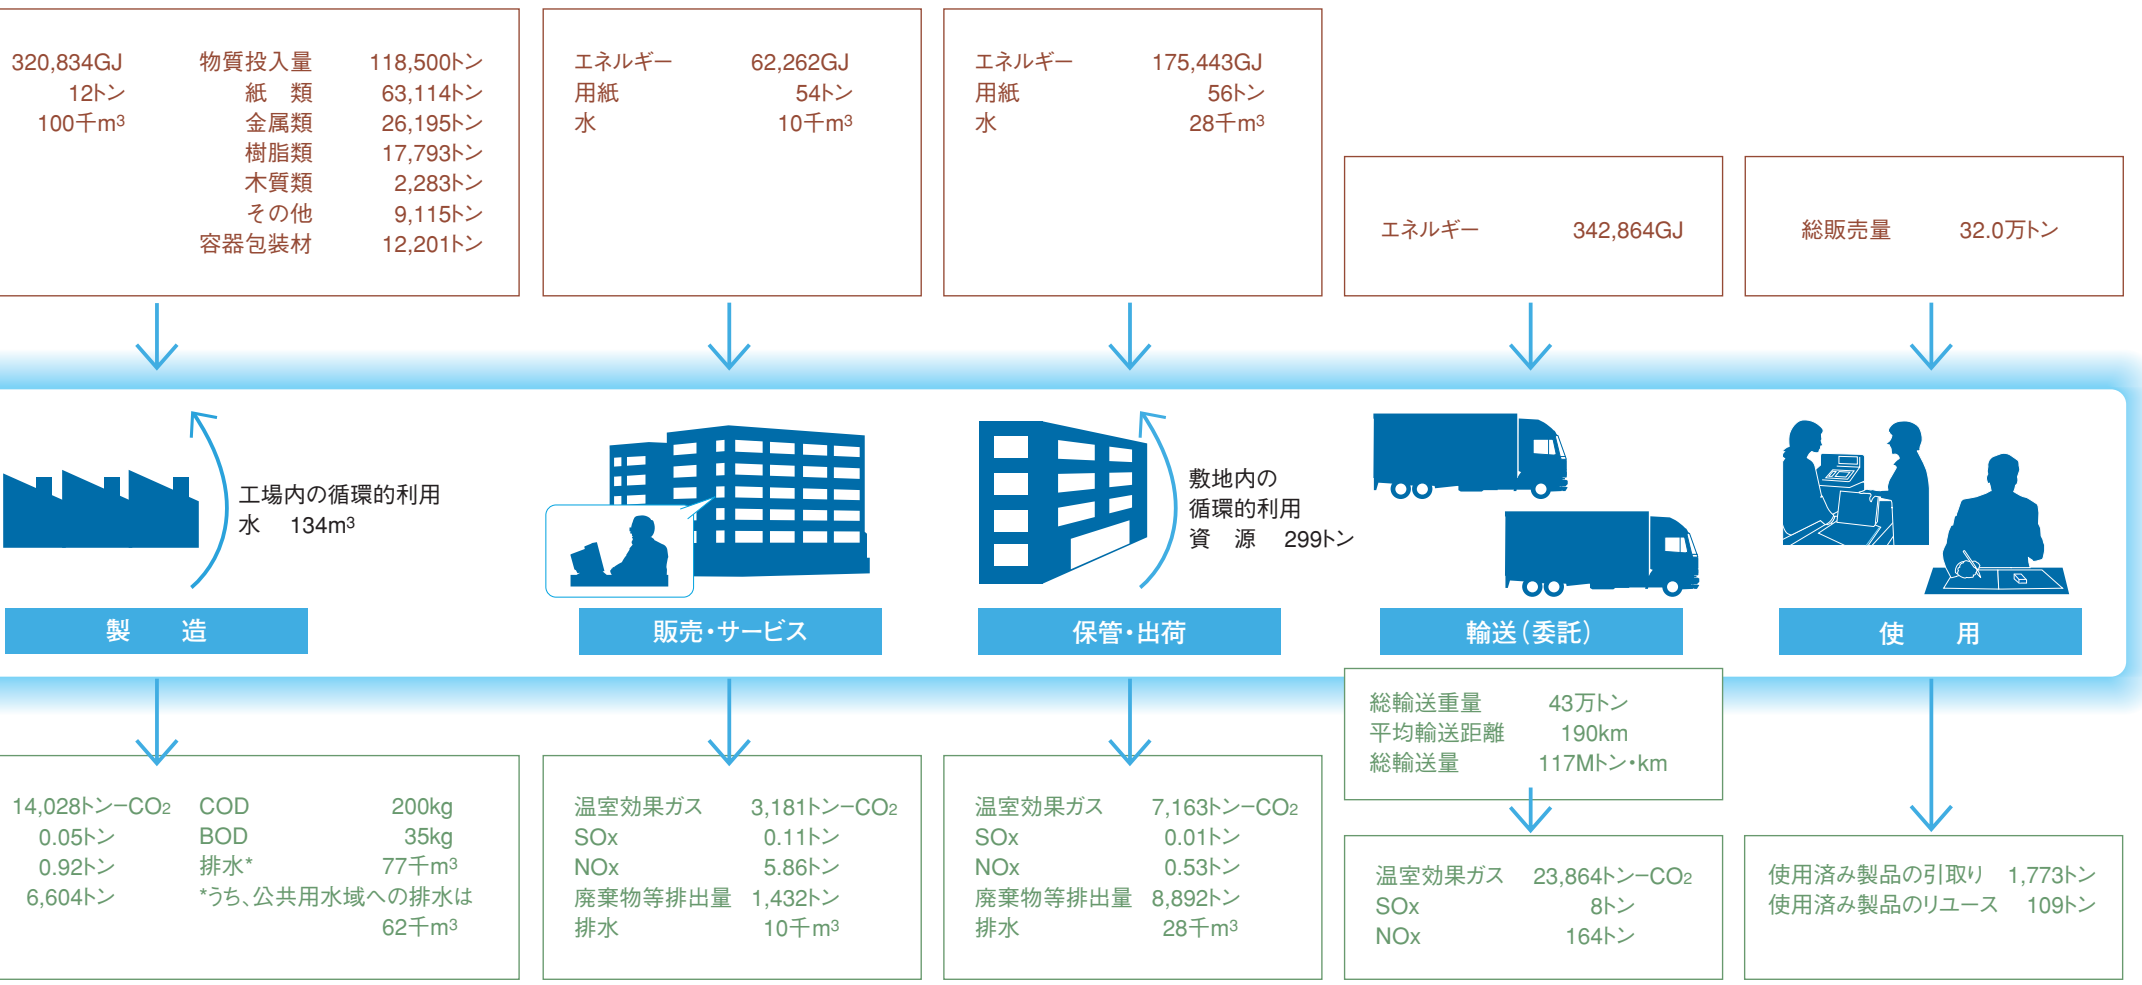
320,834GJ
12トン
100千m$^3$

物質投入量 118,500トン
紙 類 63,114トン
金属類 26,195トン
樹脂類 17,793トン
木質類 2,283トン
その他 9,115トン
容器包装材 12,201トン

エネルギー 62,262GJ
用紙 54トン
水 10千m$^3$

エネルギー 175,443GJ
用紙 56トン
水 28千m$^3$

エネルギー 342,864GJ

総販売量 32.0万トン

工場内の循環的利用
水 134m$^3$

敷地内の
循環的利用
資 源 299トン

製 造

販売・サービス

保管・出荷

輸送（委託）

使 用

総輸送重量 43万トン
平均輸送距離 190km
総輸送量 117Mトン・km

14,028トン−CO$_2$
0.05トン
0.92トン
6,604トン

COD 200kg
BOD 35kg
排水* 77千m$^3$
*うち、公共用水域への排水は 62千m$^3$

温室効果ガス 3,181トン−CO$_2$
SOx 0.11トン
NOx 5.86トン
廃棄物等排出量 1,432トン
排水 10千m$^3$

温室効果ガス 7,163トン−CO$_2$
SOx 0.01トン
NOx 0.53トン
廃棄物等排出量 8,892トン
排水 28千m$^3$

温室効果ガス 23,864トン−CO$_2$
SOx 8トン
NOx 164トン

使用済み製品の引取り 1,773トン
使用済み製品のリユース 109トン